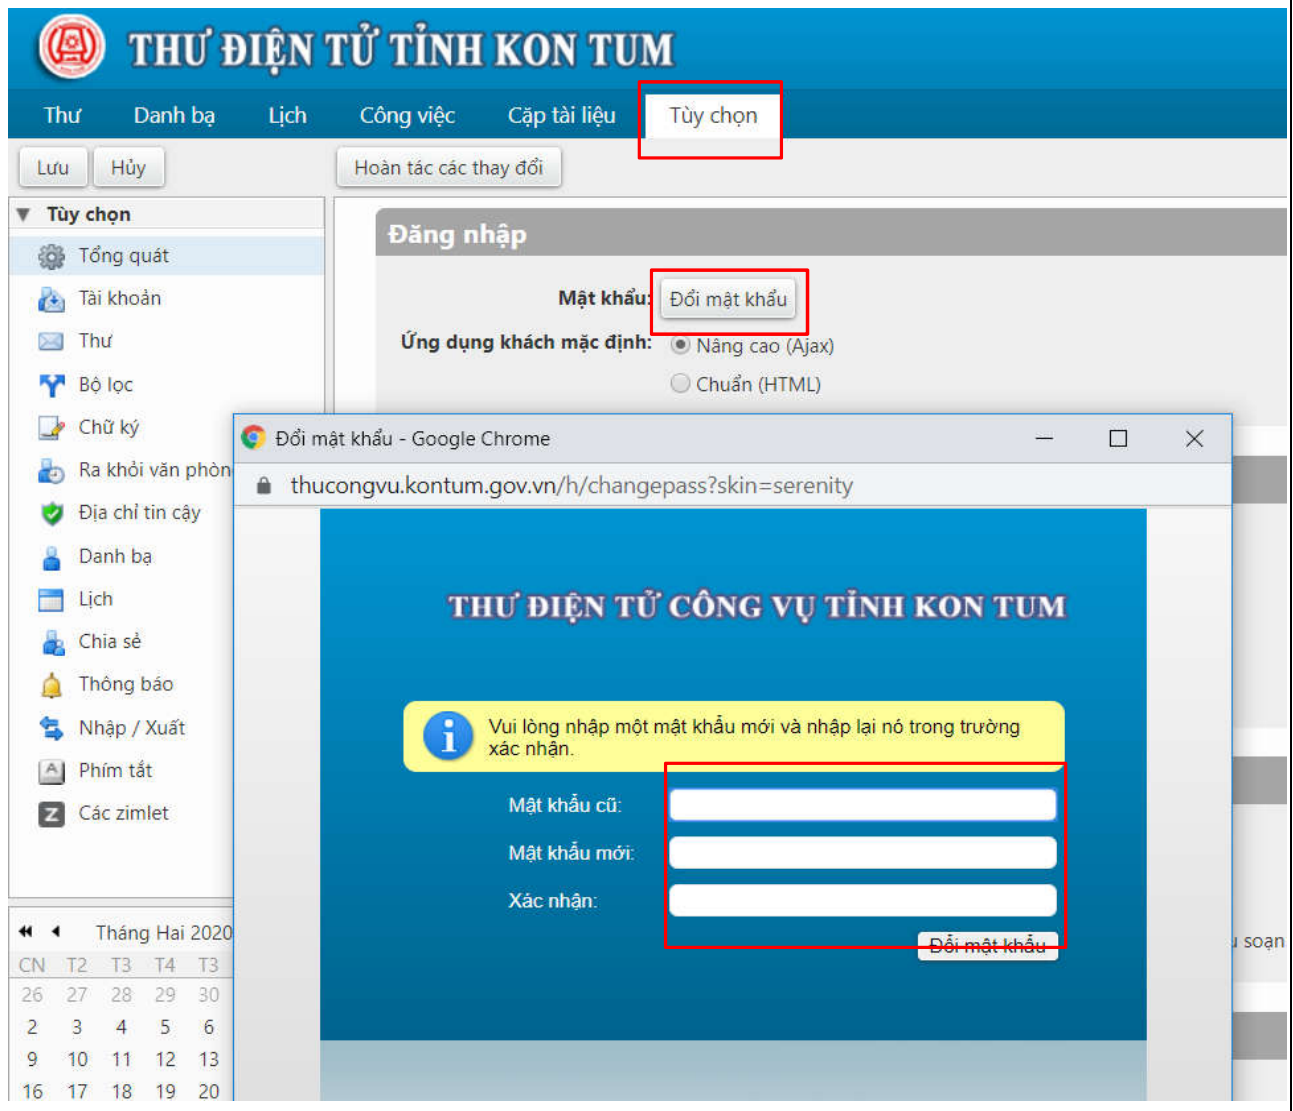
THƯ ĐIỆN TỬ TỈNH KON TUM

Thư Danh bạ Lịch Công việc Cặp tài liệu Tùy chọn

Lưu Hủy Hoàn tác các thay đổi

Tùy chọn
Tổng quát
Tài khoản
Thư
Bộ lọc
Chữ ký
Ra khỏi văn phòn
Địa chỉ tin cậy
Danh bạ
Lịch
Chia sẻ
Thông báo
Nhập / Xuất
Phím tắt
Các zimlet

Tháng Hai 2020

| CN | T2 | T3 | T4 | T3 |
|---|---|---|---|---|
| 26 | 27 | 28 | 29 | 30 |
| 2 | 3 | 4 | 5 | 6 |
| 9 | 10 | 11 | 12 | 13 |
| 16 | 17 | 18 | 19 | 20 |

Đăng nhập

Mật khẩu: Đổi mật khẩu
Ứng dụng khách mặc định: Nâng cao (Ajax)
Chuẩn (HTML)

Đổi mật khẩu - Google Chrome
thucongvu.kontum.gov.vn/h/changepass?skin=serenity

THƯ ĐIỆN TỬ CÔNG VỤ TỈNH KON TUM

Vui lòng nhập một mật khẩu mới và nhập lại nó trong trường xác nhận.

Mật khẩu cũ:
Mật khẩu mới:
Xác nhận:
Đổi mật khẩu

soạn